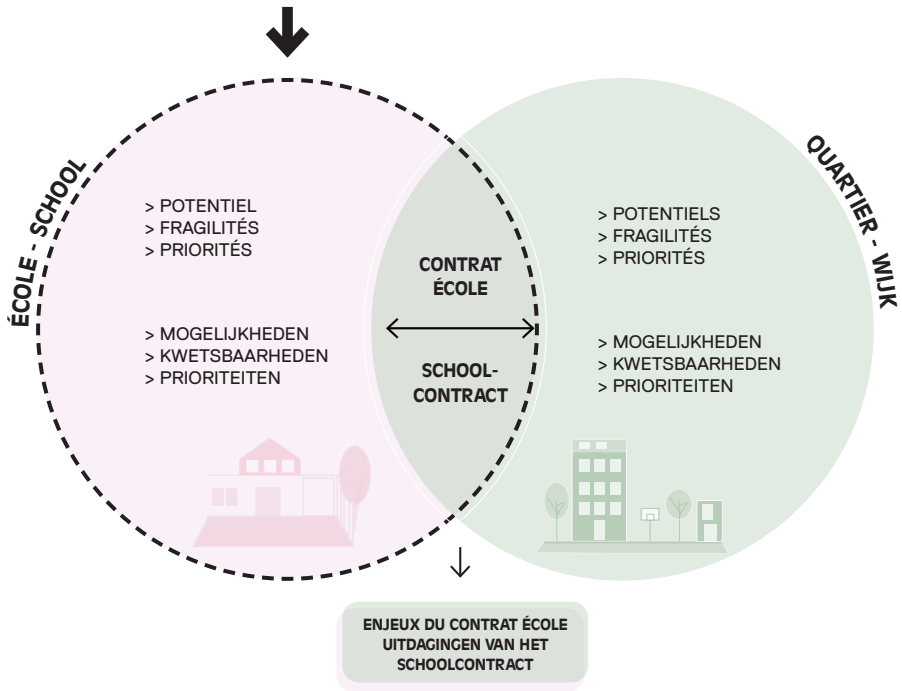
ÉCOLE - SCHOOL

> POTENTIEL
> FRAGILITÉS
> PRIORITÉS

> MOGELIJKHEDEN
> KWETSBAARHEDEN
> PRIORITEITEN

CONTRAT ÉCOLE

SCHOOL-CONTRACT

QUARTIER - WIJK

> POTENTIELS
> FRAGILITÉS
> PRIORITÉS

> MOGELIJKHEDEN
> KWETSBAARHEDEN
> PRIORITEITEN

ENJEUX DU CONTRAT ÉCOLE
UITDAGINGEN VAN HET SCHOOLCONTRACT